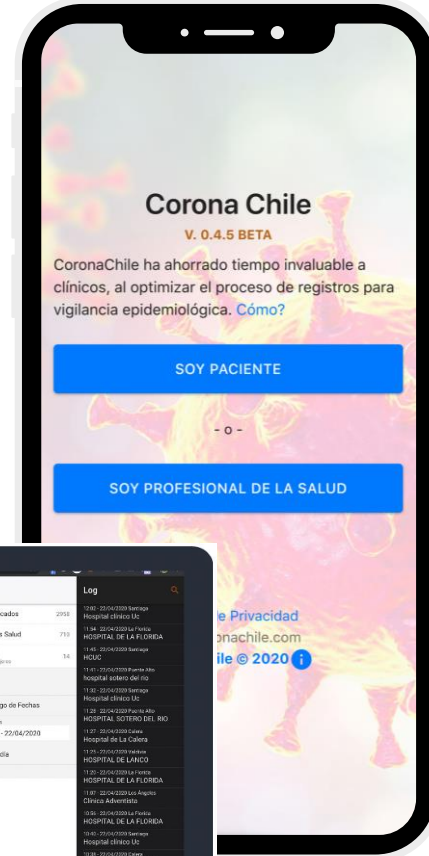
Corona Chile

V. 0.4.5 BETA

CoronaChile ha ahorrado tiempo invaluable a clínicos, al optimizar el proceso de registros para vigilancia epidemiológica. Cómo?

SOY PACIENTE

- o -

SOY PROFESIONAL DE LA SALUD

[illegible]e Privacidad
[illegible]onachile.com
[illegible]ile © 2020

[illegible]cados 2958
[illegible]s Salud 710
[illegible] 14
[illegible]go de Fechas
- 22/04/2020
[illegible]dia

Log
12:02 - 22/04/2020 Santiago
Hospital clínico Uc
11:54 - 22/04/2020 La Florida
HOSPITAL DE LA FLORIDA
11:45 - 22/04/2020 Santiago
HCUC
11:41 - 22/04/2020 Puente Alto
hospital sotero del rio
11:32 - 22/04/2020 Santiago
Hospital clínico Uc
11:28 - 22/04/2020 Puente Alto
HOSPITAL SOTERO DEL RIO
11:27 - 22/04/2020 Calera
Hospital de La Calera
11:23 - 22/04/2020 Valdivia
HOSPITAL DE LANCO
11:20 - 22/04/2020 La Florida
HOSPITAL DE LA FLORIDA
11:07 - 22/04/2020 Los Ángeles
Clinica Adventista
10:56 - 22/04/2020 La Florida
HOSPITAL DE LA FLORIDA
10:40 - 22/04/2020 Santiago
Hospital clínico Uc
10:38 - 22/04/2020 Calera